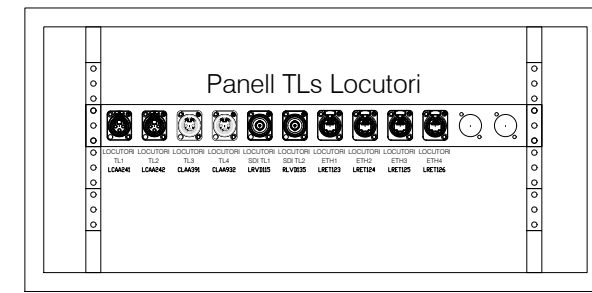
Panell TLs Locutori

| LOCUTORI | LOCUTORI | LOCUTORI | LOCUTORI | LOCUTORI | LOCUTORI | LOCUTORI | LOCUTORI | LOCUTORI | LOCUTORI |
|---|---|---|---|---|---|---|---|---|---|
| TL1 | TL2 | TL3 | TL4 | SDI TL1 | SDI TL2 | ETH1 | ETH2 | ETH3 | ETH4 |
| LCAA241 | LCAA242 | CLAA391 | CLAA932 | LRVD115 | RLVD135 | LRETI123 | LRETI124 | LRETI125 | LRETI126 |